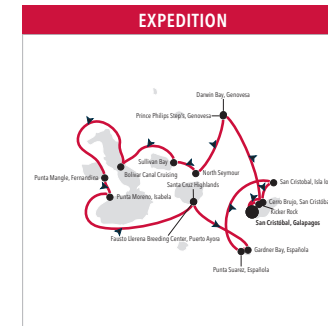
EXPEDITION

Darwin Bay, Genovesa

Prince Philips Steps, Genovesa

Sullivan Bay

North Seymour

Bolivar Canal Cruising

Punta Mangle, Fernandina

Punta Moreno, Isabela

Santa Cruz Highlands

San Cristobal, Isla Lo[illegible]

Cerro Brujo, San Cristoba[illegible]

Kicker Rock

San Cristobal, Galapagos

Fausto Llerena Breeding Center, Puerto Ayora

Gardner Bay, Española

Punta Suarez, Española